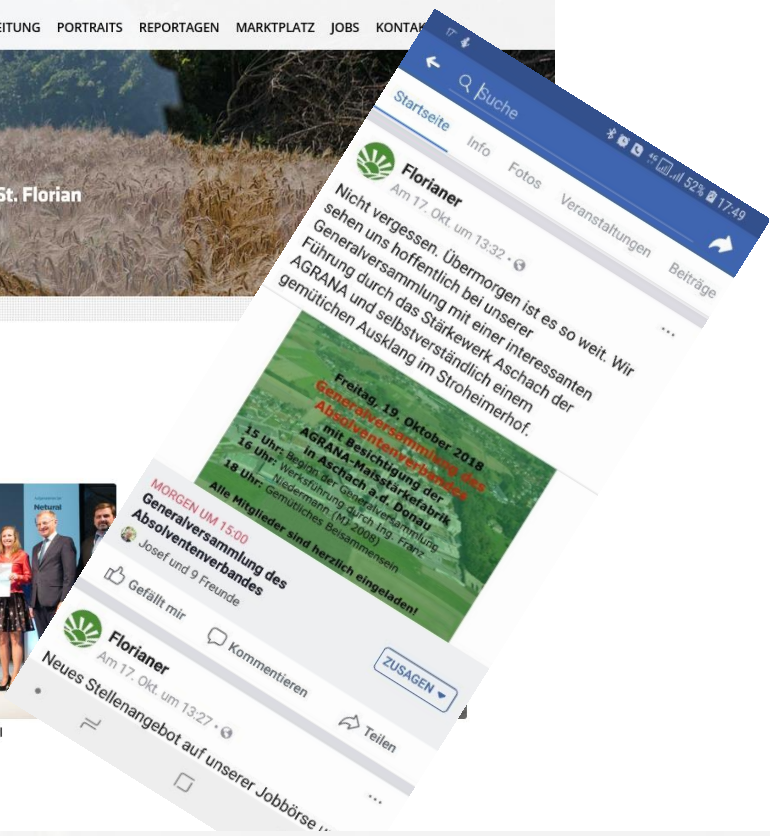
EITUNG PORTRAITS REPORTAGEN MARKTPLATZ JOBS KONTAK

St. Florian

17:49 52%

Suche

Startseite Info Fotos Veranstaltungen Beiträge

Florianer
Am 17. Okt. um 13:32 •

Nicht vergessen. Übermorgen ist es so weit. Wir sehen uns hoffentlich bei unserer Generalversammlung mit einer interessanten Führung durch das Stärkewerk Aschach der AGRANA und selbstverständlich einem gemütlichen Ausklang im Stroheimerhof.

Freitag, 19. Oktober 2018
Generalversammlung des Absolventenverbandes
mit Besichtigung der AGRANA-Maisstärkefabrik in Aschach a.d. Donau
15 Uhr: Beginn der Generalversammlung
16 Uhr: Werksführung durch Ing. Franz Niedermann (M 2008)
18 Uhr: Gemütliches Beisammensein
Alle Mitglieder sind herzlich eingeladen!

MORGEN UM 15:00
Generalversammlung des Absolventenverbandes

ZUSAGEN

Josef und 9 Freunde

Gefällt mir Kommentieren Teilen

Florianer
Am 17. Okt. um 13:27 •

Neues Stellenangebot auf unserer Jobbörse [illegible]

Natural